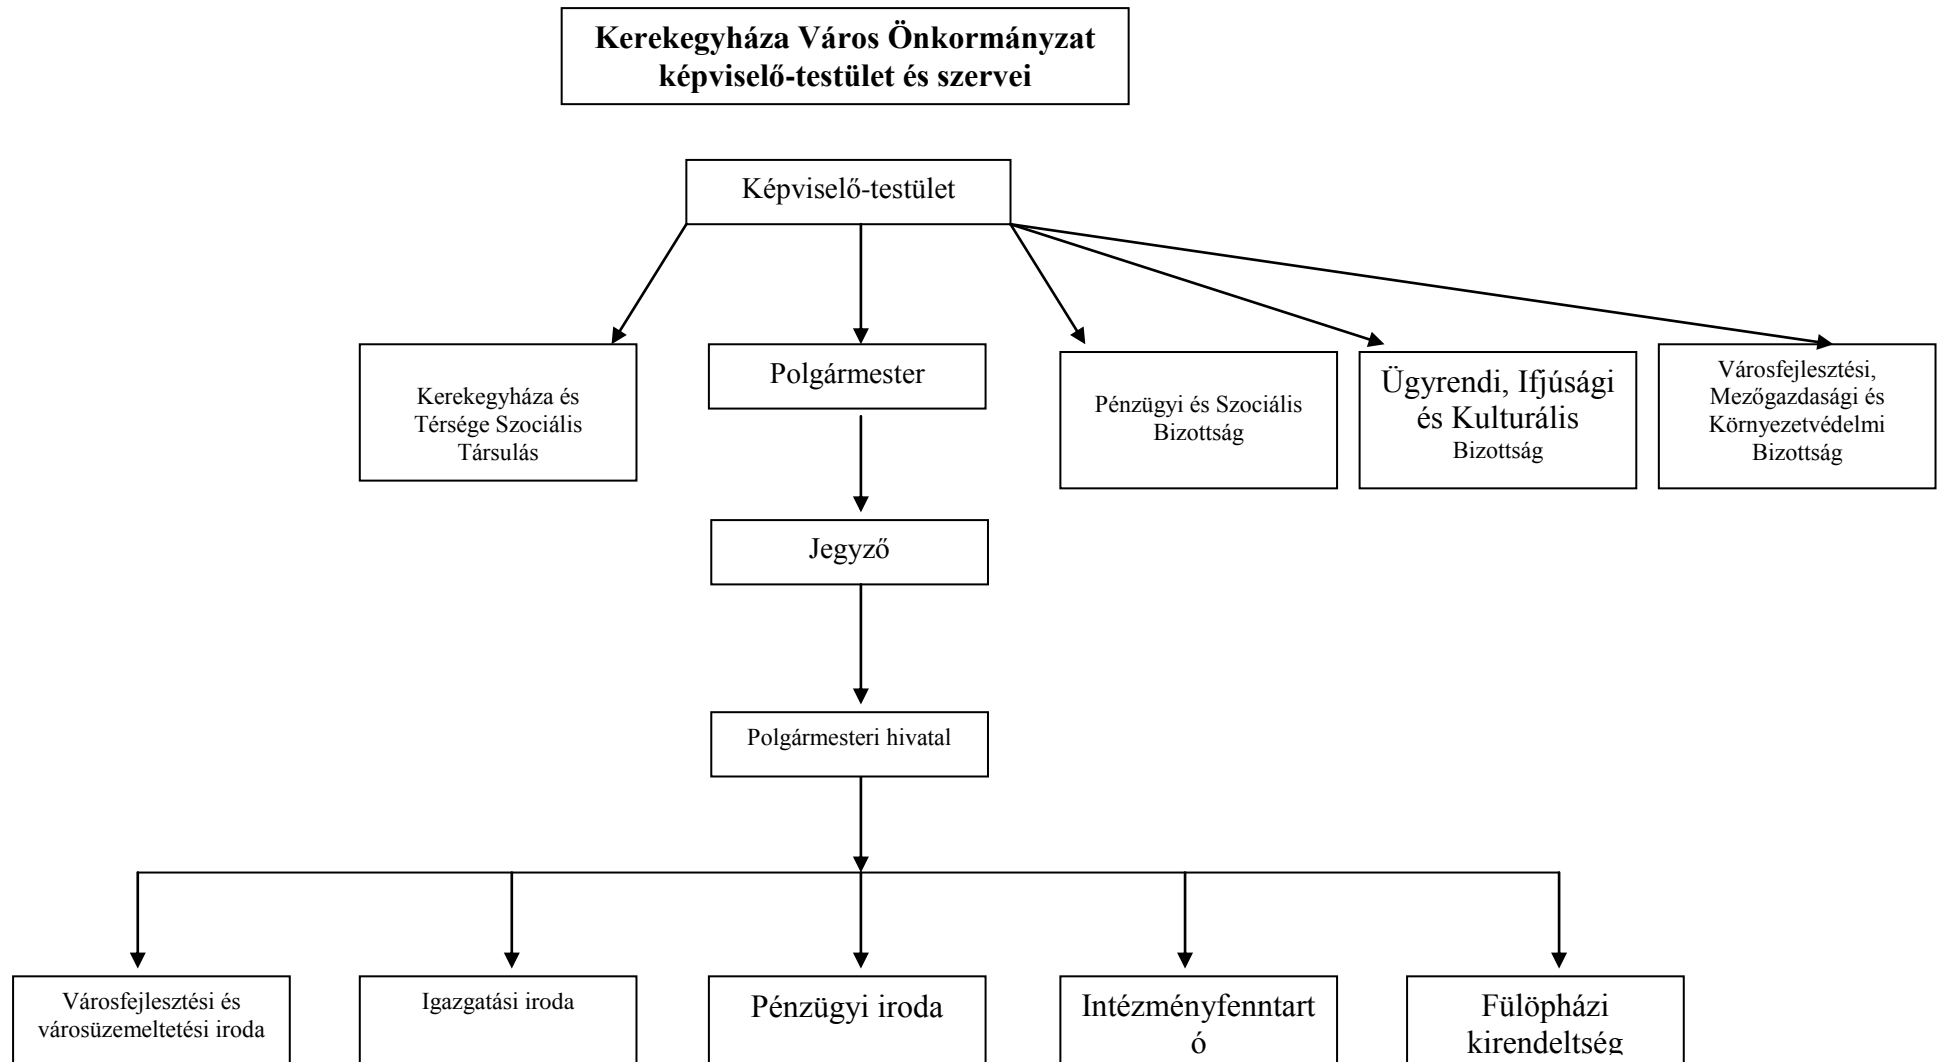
Kerekegyháza Város Önkormányzat képviselő-testület és szervei

Képviselő-testület

Kerekegyháza és Térsége Szociális Társulás

Polgármester

Pénzügyi és Szociális Bizottság

Ügyrendi, Ifjúsági és Kulturális Bizottság

Városfejlesztési, Mezőgazdasági és Környezetvédelmi Bizottság

Jegyző

Polgármesteri hivatal

Városfejlesztési és városüzemeltetési iroda

Igazgatási iroda

Pénzügyi iroda

Intézményfenntart ó

Fülöpházi kirendeltség